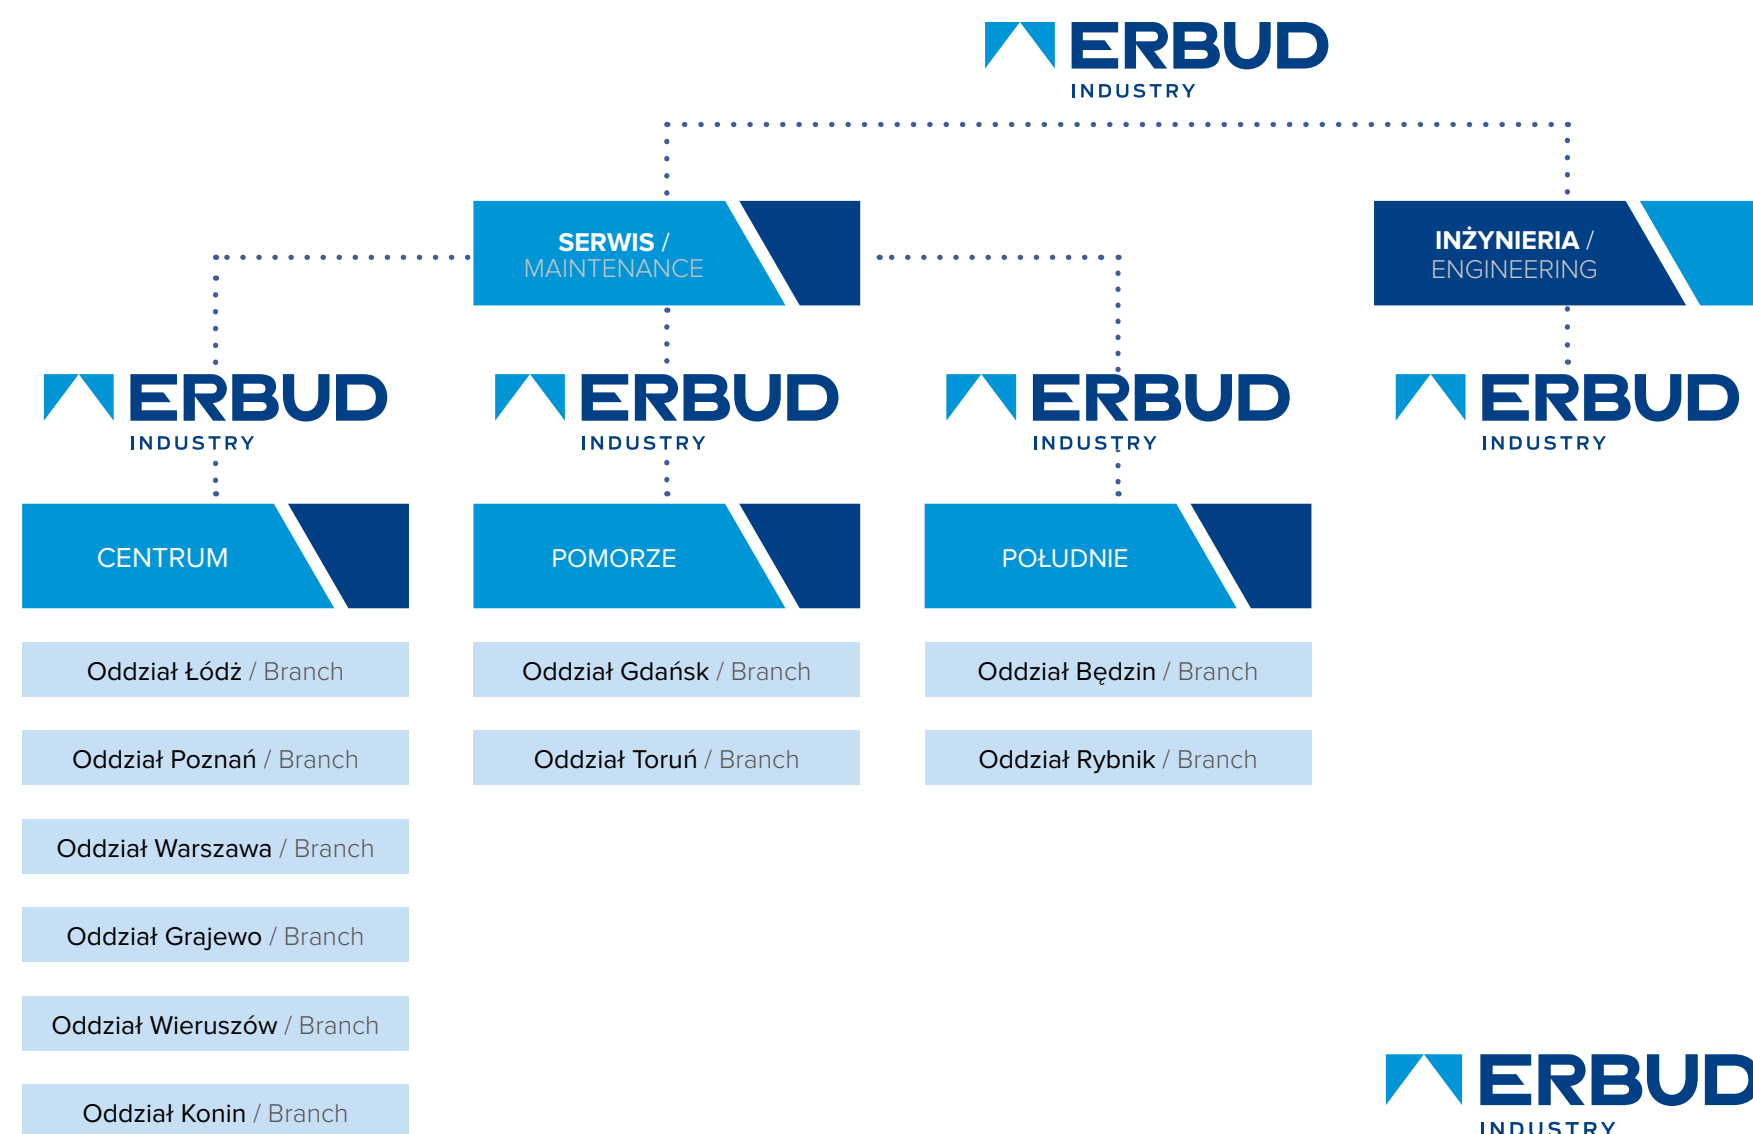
ERBUD
INDUSTRY

SERWIS /
MAINTENANCE

INŻYNIERIA /
ENGINEERING

ERBUD
INDUSTRY

ERBUD
INDUSTRY

ERBUD
INDUSTRY

ERBUD
INDUSTRY

CENTRUM

POMORZE

POŁUDNIE

Oddział Łódź / Branch

Oddział Poznań / Branch

Oddział Warszawa / Branch

Oddział Grajewo / Branch

Oddział Wieruszów / Branch

Oddział Konin / Branch

Oddział Gdańsk / Branch

Oddział Toruń / Branch

Oddział Będzin / Branch

Oddział Rybnik / Branch

ERBUD
INDUSTRY